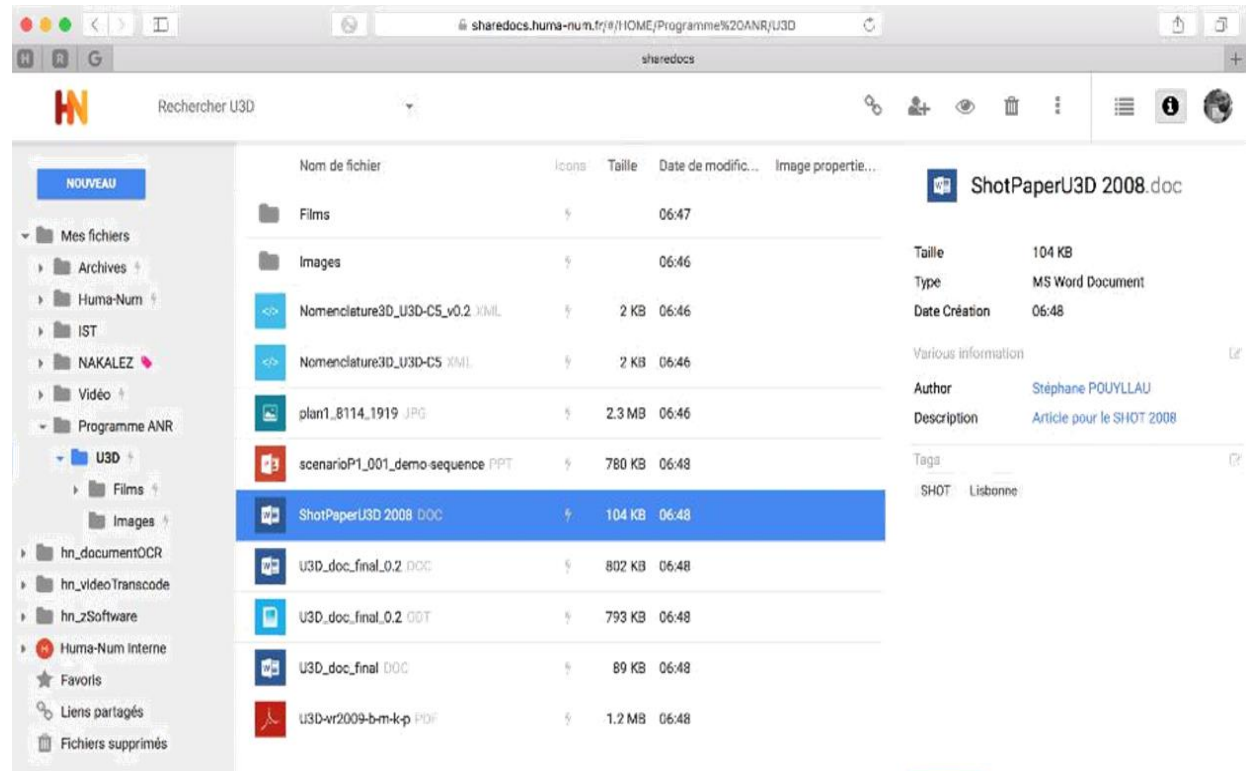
sharedocs.huma-num.fr/#/HOME/Programme%20ANR/U3D

sharedocs

Rechercher U3D

NOUVEAU

Mes fichiers
Archives
Huma-Num
IST
NAKALEZ
Vidéo
Programme ANR
U3D
Films
Images
hn_documentOCR
hn_videoTranscode
hn_zSoftware
Huma-Num Interne
Favoris
Liens partagés
Fichiers supprimés

| Nom de fichier | Icons | Taille | Date de modific... | Image propertie... |
|---|---|---|---|---|
| Films | | | 06:47 | |
| Images | | | 06:46 | |
| Nomenclature3D_U3D-C5_v0.2 XML | | 2 KB | 06:46 | |
| Nomenclature3D_U3D-C5 XML | | 2 KB | 06:46 | |
| plan1_8114_1919 JPG | | 2.3 MB | 06:46 | |
| scenarioP1_001_demo-sequence PPT | | 780 KB | 06:48 | |
| ShotPaperU3D 2008 DOC | | 104 KB | 06:48 | |
| U3D_doc_final_0.2 DOC | | 802 KB | 06:48 | |
| U3D_doc_final_0.2 ODT | | 793 KB | 06:48 | |
| U3D_doc_final DOC | | 89 KB | 06:48 | |
| U3D-vr2009-b-m-k-p PDF | | 1.2 MB | 06:48 | |

ShotPaperU3D 2008.doc

Taille 104 KB
Type MS Word Document
Date Création 06:48

Various information

Author Stéphane POUYLLAU
Description Article pour le SHOT 2008

Tags
SHOT Lisbonne